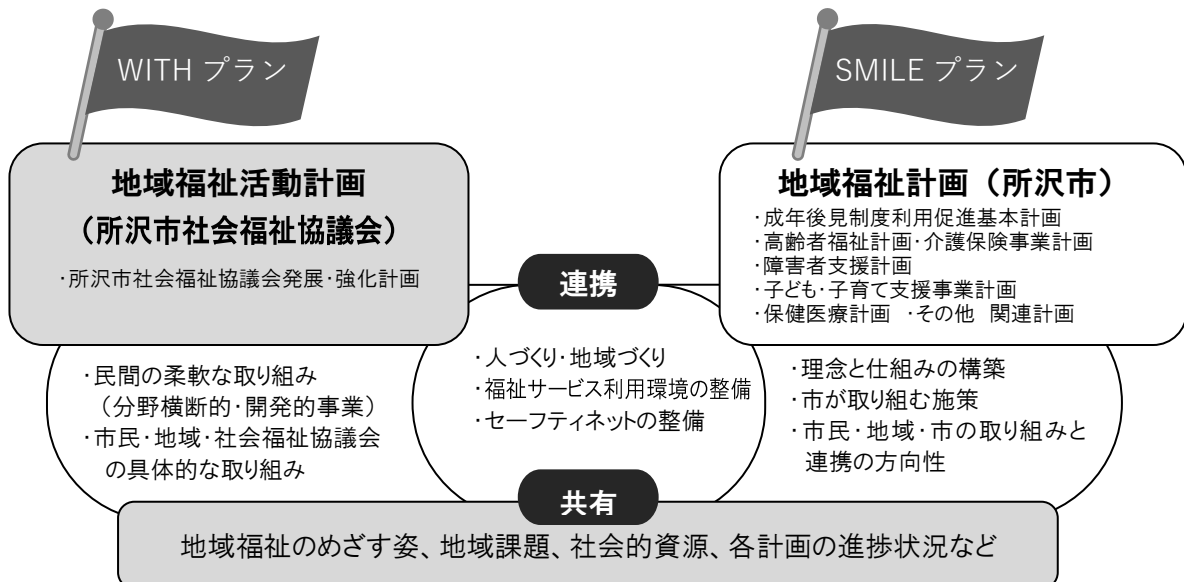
WITH プラン

SMILE プラン

地域福祉活動計画
（所沢市社会福祉協議会）

・所沢市社会福祉協議会発展・強化計画

地域福祉計画（所沢市）

・成年後見制度利用促進基本計画
・高齢者福祉計画・介護保険事業計画
・障害者支援計画
・子ども・子育て支援事業計画
・保健医療計画　・その他　関連計画

連携

・民間の柔軟な取り組み
（分野横断的・開発的事業）
・市民・地域・社会福祉協議会の具体的な取り組み

・人づくり・地域づくり
・福祉サービス利用環境の整備
・セーフティネットの整備

・理念と仕組みの構築
・市が取り組む施策
・市民・地域・市の取り組みと連携の方向性

共有

地域福祉のめざす姿、地域課題、社会的資源、各計画の進捗状況など